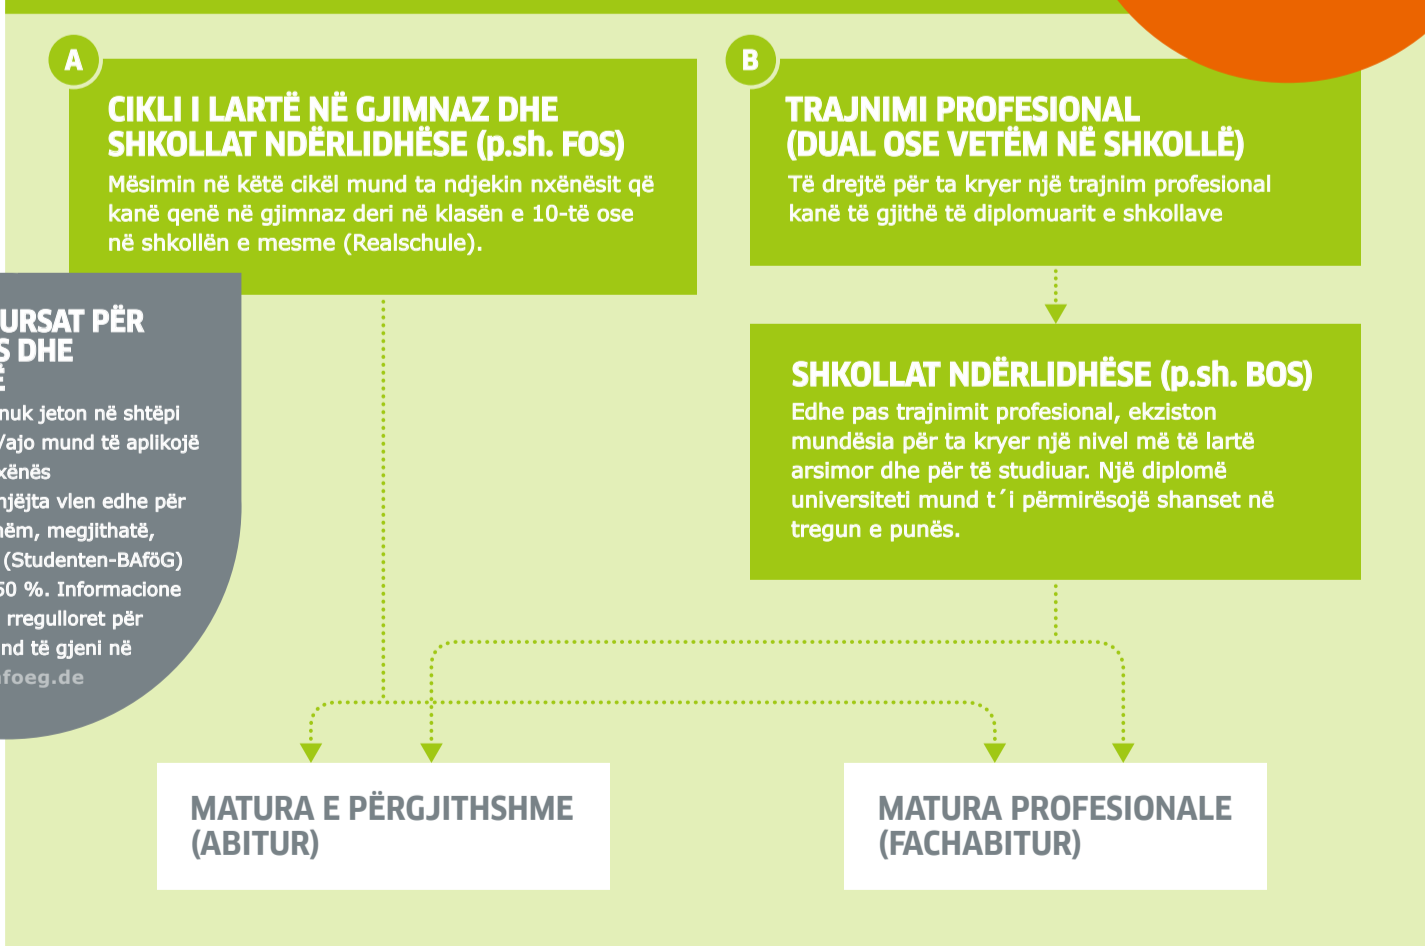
A

CIKLI I LARTË NË GJIMNAZ DHE SHKOLLAT NDËRLIDHËSE (p.sh. FOS)

Mësimin në këtë cikël mund ta ndjekin nxënësit që kanë qenë në gjimnaz deri në klasën e 10-të ose në shkollën e mesme (Realschule).

B

TRAJNIMI PROFESIONAL (DUAL OSE VETËM NË SHKOLLË)

Të drejtë për ta kryer një trajnim profesional kanë të gjithë të diplomuarit e shkollave

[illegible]URSAT PËR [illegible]S DHE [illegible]Ë

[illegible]nuk jeton në shtëpi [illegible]ajo mund të aplikojë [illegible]xënës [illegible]njëjta vlen edhe për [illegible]hëm, megjithatë, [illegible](Studenten-BAföG) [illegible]50 %. Informacione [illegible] rregulloret për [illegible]nd të gjeni në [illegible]foeg.de

SHKOLLAT NDËRLIDHËSE (p.sh. BOS)

Edhe pas trajnimit profesional, ekziston mundësia për ta kryer një nivel më të lartë arsimor dhe për të studiuar. Një diplomë universiteti mund t´i përmirësojë shanset në tregun e punës.

MATURA E PËRGJITHSHME (ABITUR)

MATURA PROFESIONALE (FACHABITUR)